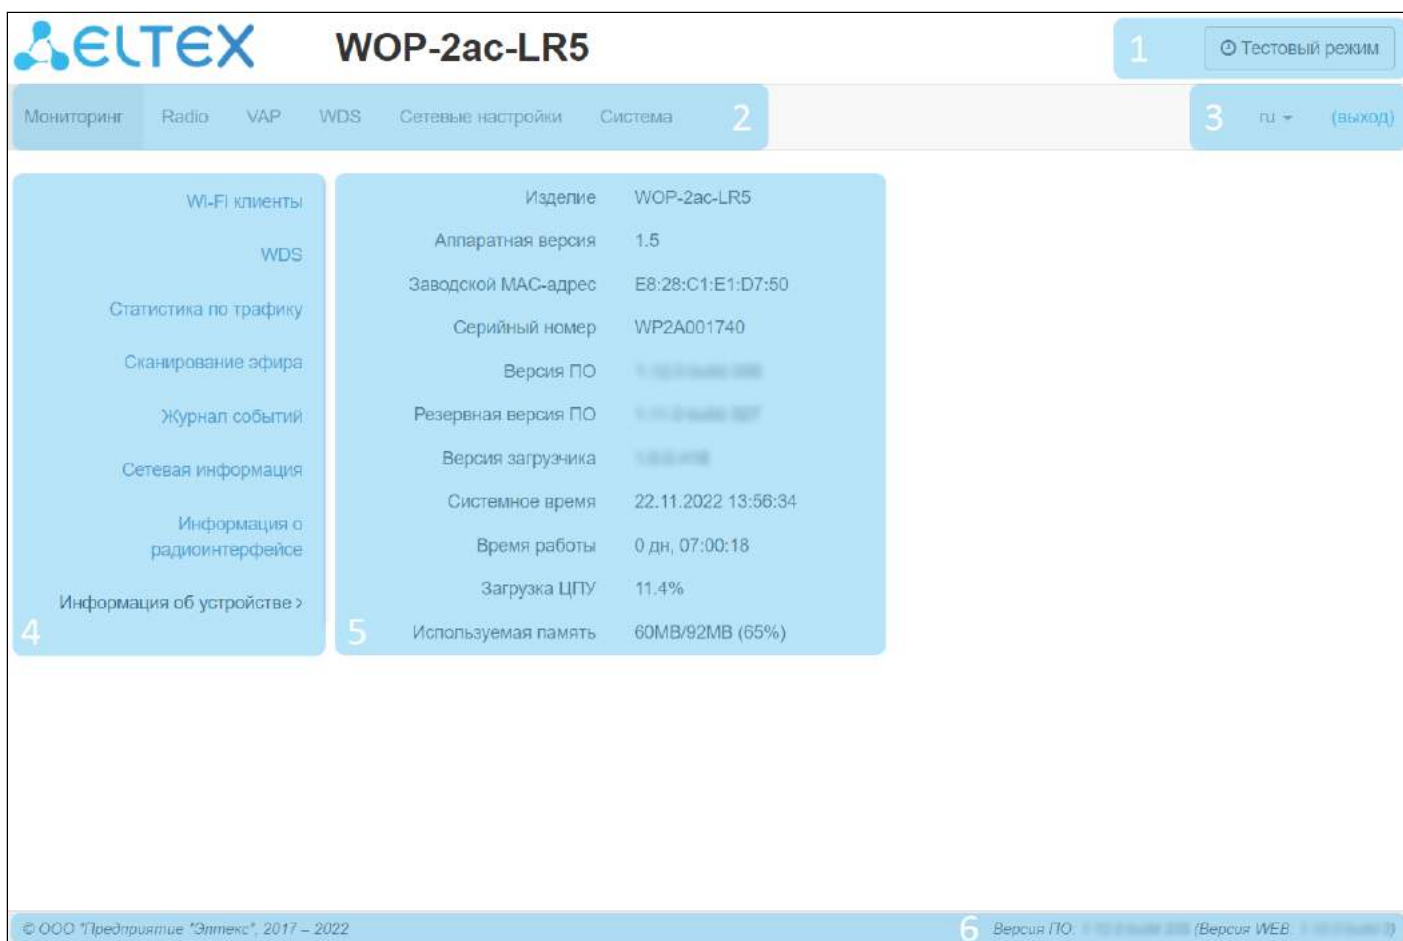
ELTEX WOP-2ac-LR5

1 Тестовый режим

Мониторинг Radio VAP WDS Сетевые настройки Система 2

3 ru (выход)

Wi-Fi клиенты
WDS
Статистика по трафику
Сканирование эфира
Журнал событий
Сетевая информация
Информация о радиоинтерфейсе
Информация об устройстве ›
4

| | |
|---|---|
| Изделие | WOP-2ac-LR5 |
| Аппаратная версия | 1.5 |
| Заводской MAC-адрес | E8:28:C1:E1:D7:50 |
| Серийный номер | WP2A001740 |
| Версия ПО | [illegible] |
| Резервная версия ПО | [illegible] |
| Версия загрузчика | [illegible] |
| Системное время | 22.11.2022 13:56:34 |
| Время работы | 0 дн, 07:00:18 |
| Загрузка ЦПУ | 11.4% |
| Используемая память | 60MB/92MB (65%) |

5

© ООО "Предприятие "Элтекс", 2017 – 2022

6 Версия ПО: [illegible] (Версия WEB: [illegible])